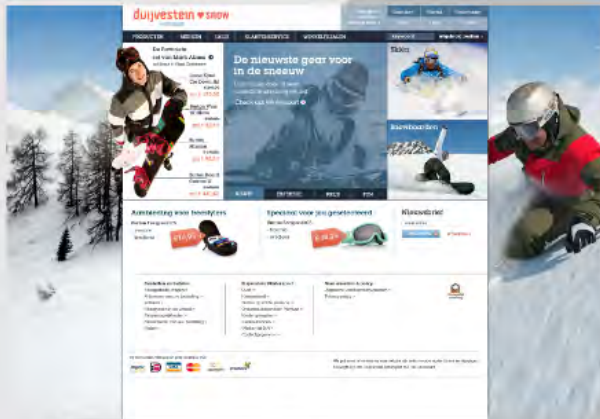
duijvestein ♥ snow

PRODUCTEN MERKEN SALE KLANTENSERVICE WINKELS/LOCATIES

De Fashionista
De nieuwste gear voor in de sneeuw
Check ook het assortiment

Skiën
Snowboarden

Aanbieding voor beginners
Speciaal voor jou geselecteerd
Nieuwsbrief

€14,95
€24,95

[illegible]

KORT ONTVANG BELD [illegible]